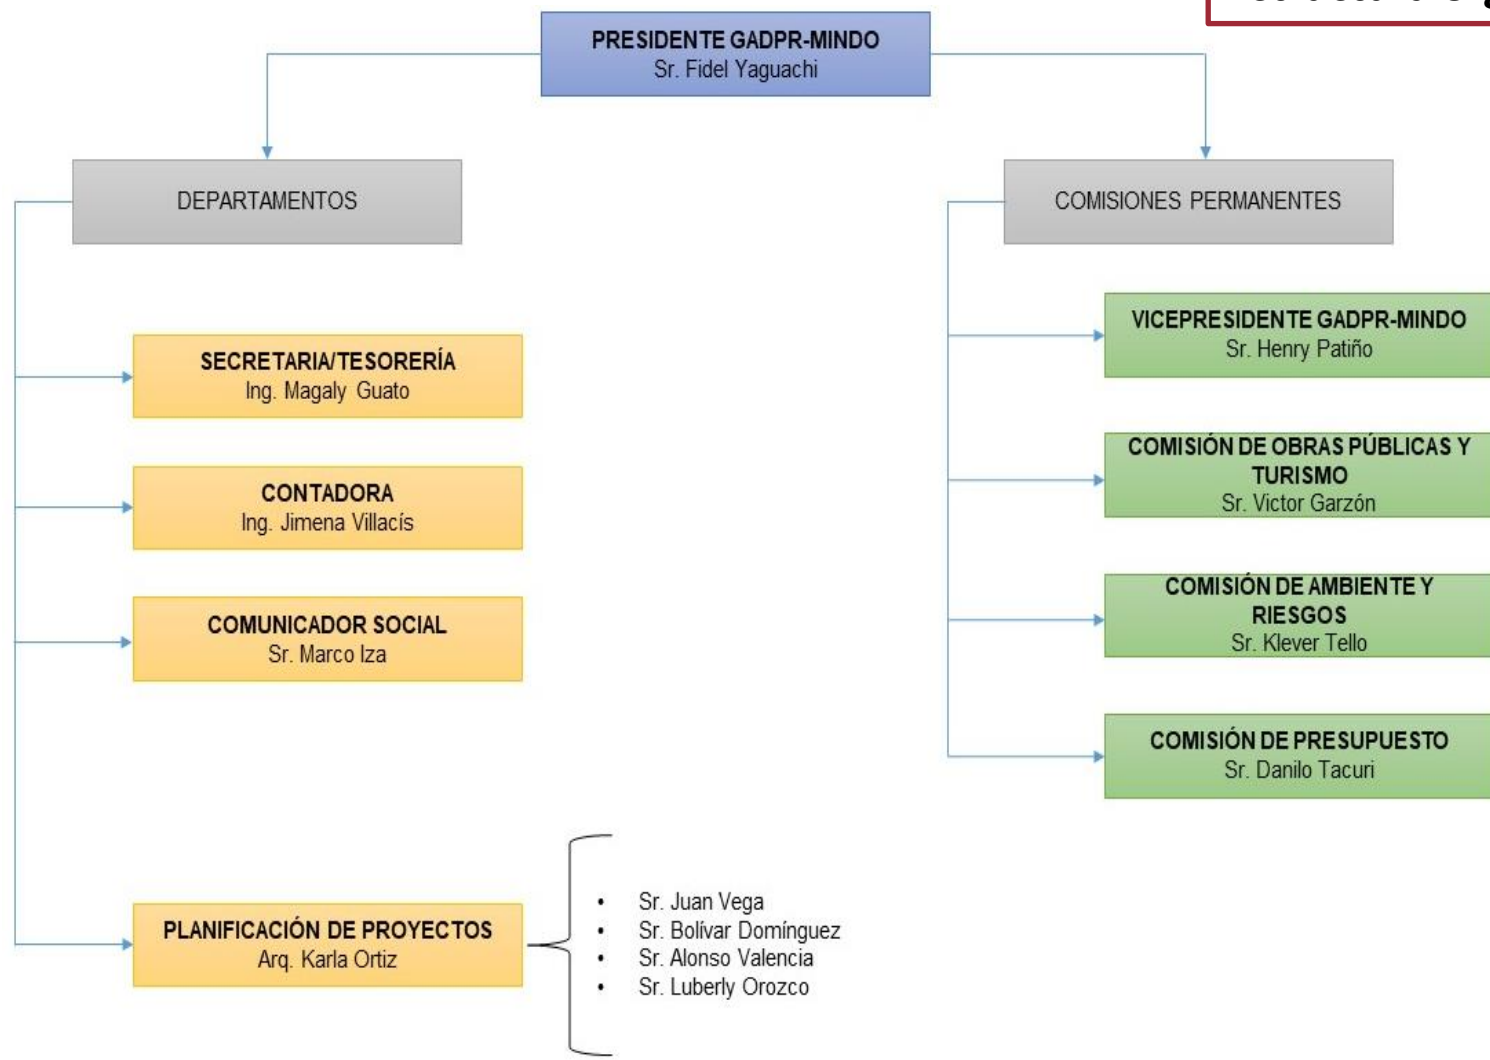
PRESIDENTE GADPR-MINDO
Sr. Fidel Yaguachi

DEPARTAMENTOS

COMISIONES PERMANENTES

SECRETARIA/TESORERÍA
Ing. Magaly Guato

CONTADORA
Ing. Jimena Villacís

COMUNICADOR SOCIAL
Sr. Marco Iza

PLANIFICACIÓN DE PROYECTOS
Arq. Karla Ortiz

- Sr. Juan Vega
- Sr. Bolívar Domínguez
- Sr. Alonso Valencia
- Sr. Luberly Orozco

VICEPRESIDENTE GADPR-MINDO
Sr. Henry Patiño

COMISIÓN DE OBRAS PÚBLICAS Y TURISMO
Sr. Victor Garzón

COMISIÓN DE AMBIENTE Y RIESGOS
Sr. Klever Tello

COMISIÓN DE PRESUPUESTO
Sr. Danilo Tacuri